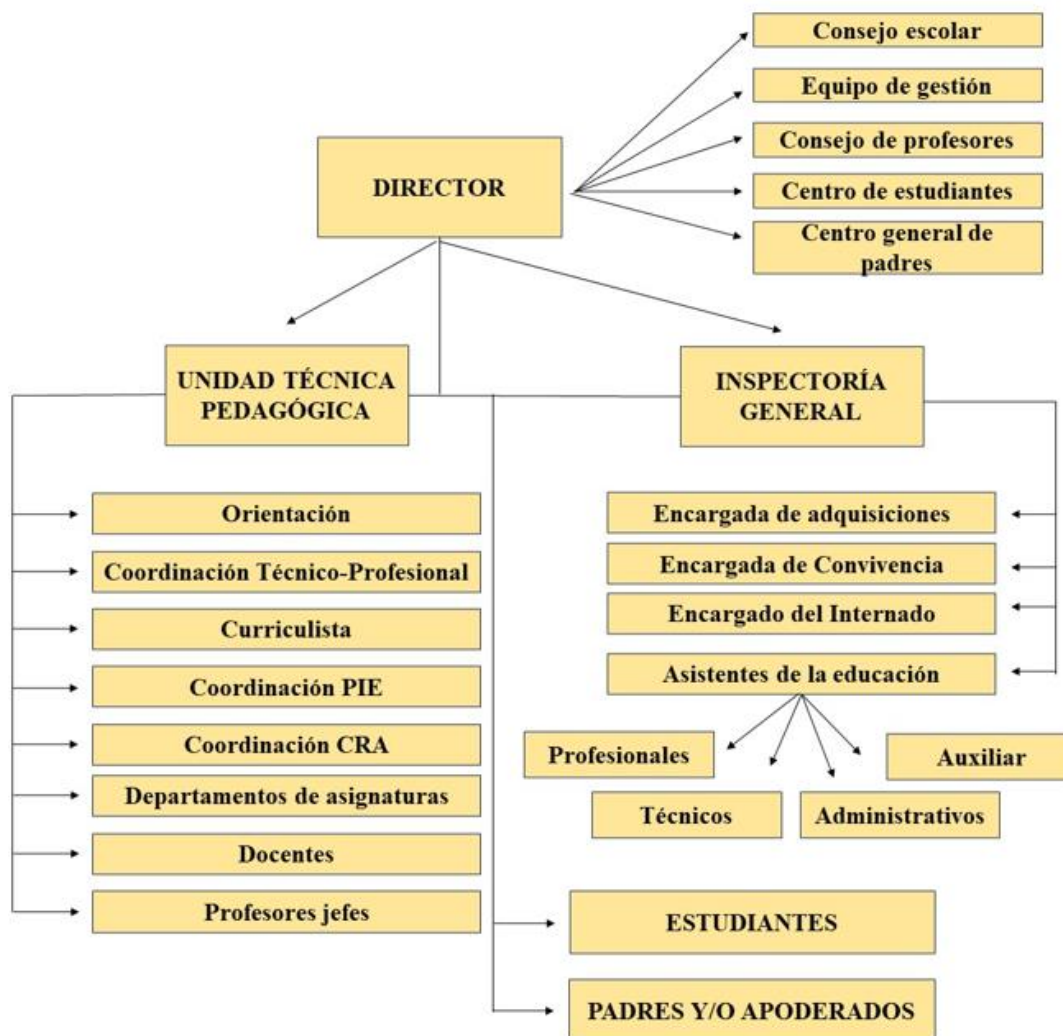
Consejo escolar

Equipo de gestión

Consejo de profesores

Centro de estudiantes

Centro general de padres

DIRECTOR

UNIDAD TÉCNICA PEDAGÓGICA

INSPECTORÍA GENERAL

Orientación

Coordinación Técnico-Profesional

Curriculista

Coordinación PIE

Coordinación CRA

Departamentos de asignaturas

Docentes

Profesores jefes

Encargada de adquisiciones

Encargada de Convivencia

Encargado del Internado

Asistentes de la educación

Profesionales

Auxiliar

Técnicos

Administrativos

ESTUDIANTES

PADRES Y/O APODERADOS